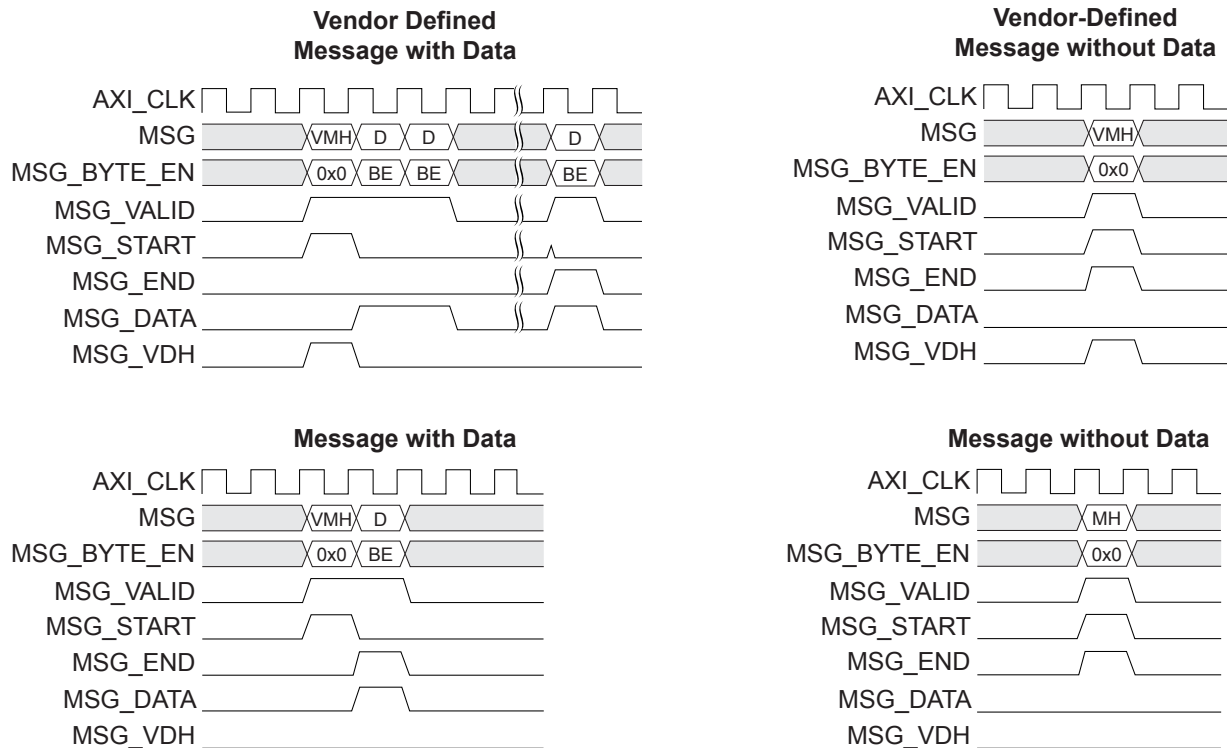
Vendor Defined
Message with Data

AXI_CLK
MSG
VMH
D
D
D
MSG_BYTE_EN
0x0
BE
BE
BE
MSG_VALID
MSG_START
MSG_END
MSG_DATA
MSG_VDH

Vendor-Defined
Message without Data

AXI_CLK
MSG
VMH
MSG_BYTE_EN
0x0
MSG_VALID
MSG_START
MSG_END
MSG_DATA
MSG_VDH

Message with Data

AXI_CLK
MSG
VMH
D
MSG_BYTE_EN
0x0
BE
MSG_VALID
MSG_START
MSG_END
MSG_DATA
MSG_VDH

Message without Data

AXI_CLK
MSG
MH
MSG_BYTE_EN
0x0
MSG_VALID
MSG_START
MSG_END
MSG_DATA
MSG_VDH